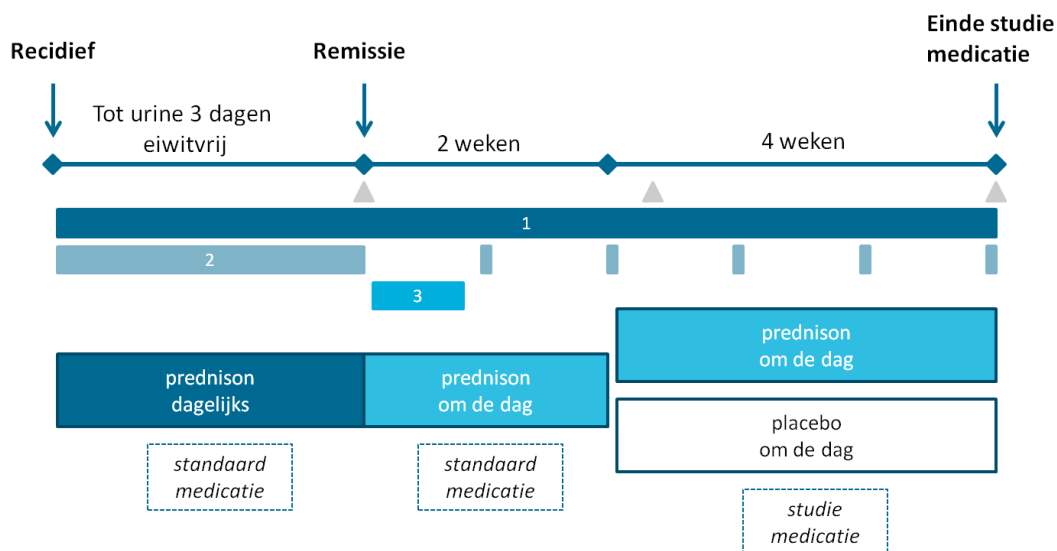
Recidief

Remissie

Einde studie medicatie

Tot urine 3 dagen eiwitvrij

2 weken

4 weken

1

2

3

prednison dagelijks

prednison om de dag

prednison om de dag

placebo om de dag

standaard medicatie

standaard medicatie

studie medicatie